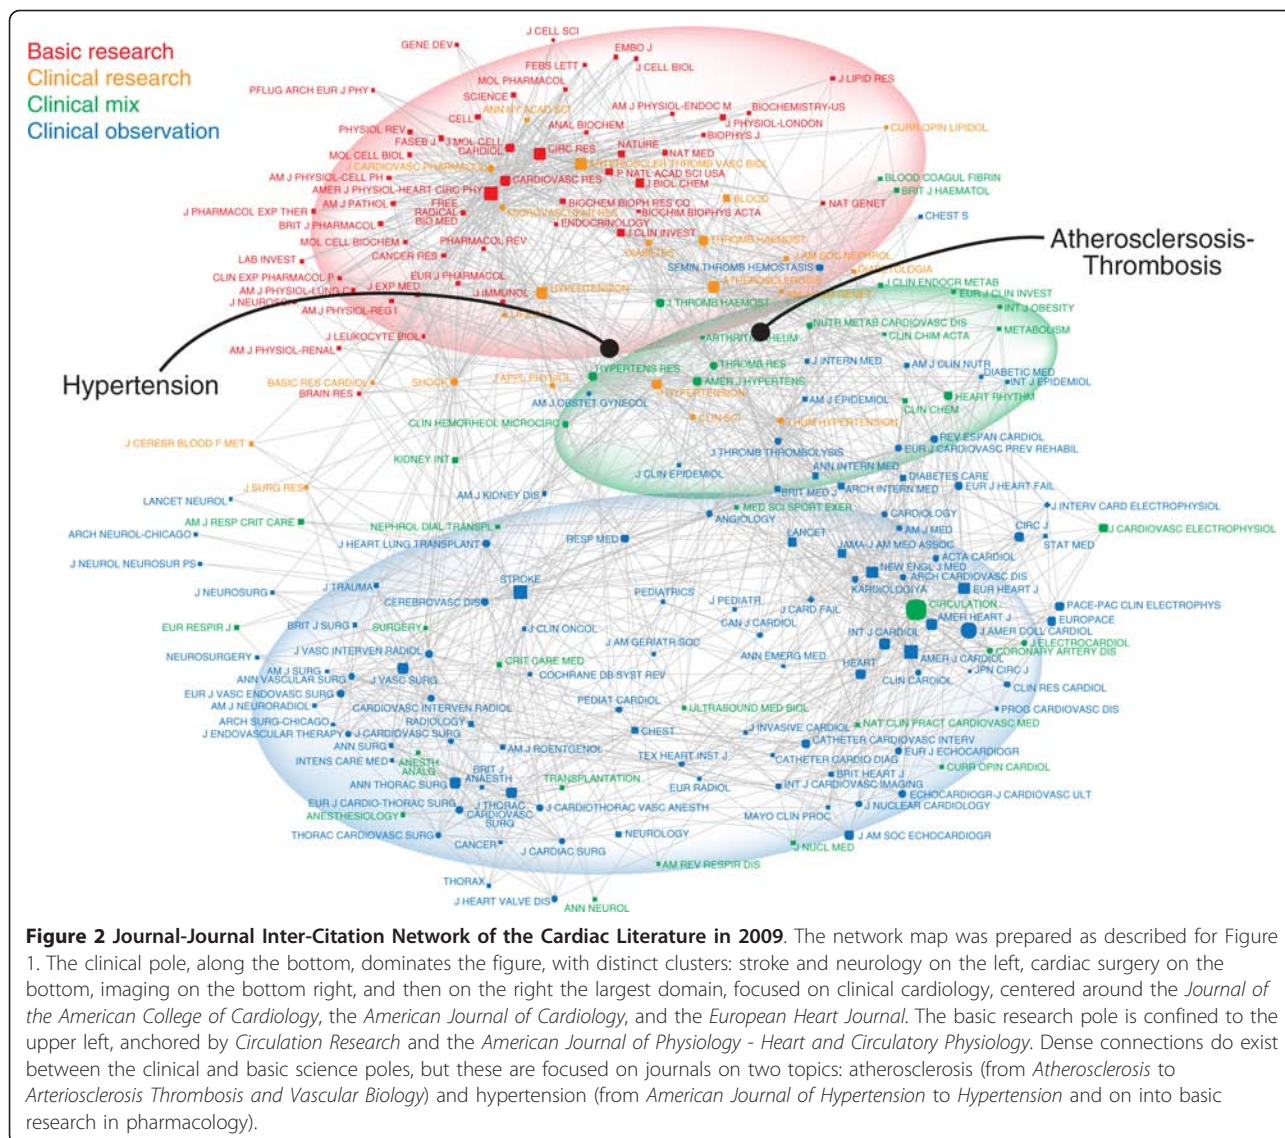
Basic research
Clinical research
Clinical mix
Clinical observation

J CELL SCI
GENE DEV
EMBO J
FEBS LETT
J CELL BIOL
J LIPID RES
PFLUG ARCH EUR J PHY
MOL PHARMACOL
SCIENCE
AM J PHYSIOL-ENDOC M
BIOCHEMISTRY-US
ANN NY ACAD SCI
CELL
J PHYSIOL-LONDON
ANAL BIOCHEM
PHYSIOL REV
BIOPHYS J
CURR OPIN LIPIDOL
FASEB J
J MOL CELL CARDIOL
NATURE
MOL CELL BIOL
CIRC RES
NAT MED
J CARDIOVASC PHARM
ARTERIOSCLER THROMB VASC BIOL
AM J PHYSIOL-CELL PH
P NATL ACAD SCI USA
CARDIOVASC RES
J BIOL CHEM
AMER J PHYSIOL-HEART CIRC PHY
BLOOD COAGUL FIBRIN
BRIT J HAEMATOL
AM J PATHOL
FREE RADICAL BIO MED
BIOCHEM BIOPH RES CO
BLOOD
J PHARMACOL EXP THER
BIOCHIM BIOPHYS ACTA
NAT GENET
CHEST S
BRIT J PHARMACOL
ENDOCRINOLOGY
J CLIN INVEST
THROMB HAEMOST
MOL CELL BIOCHEM
PHARMACOL REV
LAB INVEST
CANCER RES
DIABETES
J AM SOC NEPHROL
SEMIN THROMB HEMOSTASIS
DIABETOLOGIA
CLIN EXP PHARMACOL P
EUR J PHARMACOL
J CLIN ENDOCR METAB
AM J PHYSIOL-LUNG C
J EXP MED
ATHEROSCLEROSIS
EUR J CLIN INVEST
J NEUROSCI
J IMMUNOL
HYPERTENSION
J THROMB HAEMOST
INT J OBESITY
AM J PHYSIOL-REG I
NUTR METAB CARDIOVASC DIS
METABOLISM
J LEUKOCYTE BIOL
ARTHRITIS RHEUM
CLIN CHIM ACTA
AM J PHYSIOL-RENAL
THROMB RES
J INTERN MED
AM J CLIN NUTR
HYPERTENS RES
AMER J HYPERTENS
DIABETIC MED
INT J EPIDEMIOL
BASIC RES CARDIOL
SHOCK
J APPL PHYSIOL
BRAIN RES
J HYPERTENSION
HEART RHYTHM
AM J OBSTET GYNECOL
AM J EPIDEMIOL
CLIN SCI
CLIN CHEM
J HUM HYPERTENSION
CLIN HEMORHEOL MICROCIRC
REV ESPAN CARDIOL
J CEREBR BLOOD F MET
EUR J CARDIOVASC PREV REHABIL
J THROMB THROMBOLYSIS
KIDNEY INT
ANN INTERN MED
DIABETES CARE
J CLIN EPIDEMIOL
EUR J HEART FAIL
J SURG RES
BRIT MED J
ARCH INTERN MED
AM J KIDNEY DIS
LANCET NEUROL
J INTERV CARD ELECTROPHYSIOL
MED SCI SPORT EXER
CARDIOLOGY
ANGIOLOGY
AM J RESP CRIT CARE
NEPHROL DIAL TRANSPL
J CARDIOVASC ELECTROPHYSIOL
AM J MED
CIRC J
LANCET
ARCH NEUROL-CHICAGO
RESP MED
J HEART LUNG TRANSPLANT
JAMA-J AM MED ASSOC
STAT MED
ACTA CARDIOL
J NEUROL NEUROSUR PS
NEW ENGL J MED
ARCH CARDIOVASC DIS
STROKE
J TRAUMA
KARDIOLOGIYA
EUR HEART J
J NEUROSURG
PEDIATRICS
CEREBROVASC DIS
CIRCULATION
PACE-PAC CLIN ELECTROPHYS
J PEDIATR
AMER HEART J
J CARD FAIL
EUROPACE
EUR RESPIR J
BRIT J SURG
SURGERY
J CLIN ONCOL
CAN J CARDIOL
INT J CARDIOL
J AMER COLL CARDIOL
J ELECTROCARDIOL
J VASC INTERVEN RADIOL
J AM GERIATR SOC
CORONARY ARTERY DIS
NEUROSURGERY
ANN EMERG MED
AMER J CARDIOL
AM J SURG
CRIT CARE MED
HEART
JPN CIRC J
ANN VASCULAR SURG
J VASC SURG
COCHRANE DB SYST REV
CLIN CARDIOL
EUR J VASC ENDOVASC SURG
CLIN RES CARDIOL
AM J NEURORADIOL
PEDIAT CARDIOL
ULTRASOUND MED BIOL
CARDIOVASC INTERVEN RADIOL
PROG CARDIOVASC DIS
ARCH SURG-CHICAGO
RADIOLOGY
J INVASIVE CARDIOL
NAT CLIN PRACT CARDIOVASC MED
J ENDOVASCULAR THERAPY
J CARDIOVASC SURG
CHEST
CATHETER CARDIOVASC INTERV
ANN SURG
AM J ROENTGENOL
EUR J ECHOCARDIOGR
INTENS CARE MED
ANESTH ANALG
TEX HEART INST J
CATHETER CARDIO DIAG
CURR OPIN CARDIOL
BRIT J ANAESTH
BRIT HEART J
ANN THORAC SURG
TRANSPLANTATION
EUR RADIOL
INT J CARDIOVASC IMAGING
ECHOCARDIOGR-J CARDIOVASC ULT
EUR J CARDIO-THORAC SURG
J THORAC CARDIOVASC SURG
J CARDIOTHORAC VASC ANESTH
J NUCLEAR CARDIOLOGY
ANESTHESIOLOGY
MAYO CLIN PROC
THORAC CARDIOVASC SURG
NEUROLOGY
J AM SOC ECHOCARDIOGR
CANCER
J CARDIAC SURG
J NUCL MED
AM REV RESPIR DIS
THORAX
J HEART VALVE DIS
ANN NEUROL

Atherosclersosis-Thrombosis
Hypertension

**Figure 2 Journal-Journal Inter-Citation Network of the Cardiac Literature in 2009**. The network map was prepared as described for Figure 1. The clinical pole, along the bottom, dominates the figure, with distinct clusters: stroke and neurology on the left, cardiac surgery on the bottom, imaging on the bottom right, and then on the right the largest domain, focused on clinical cardiology, centered around the *Journal of the American College of Cardiology*, the *American Journal of Cardiology*, and the *European Heart Journal*. The basic research pole is confined to the upper left, anchored by *Circulation Research* and the *American Journal of Physiology - Heart and Circulatory Physiology*. Dense connections do exist between the clinical and basic science poles, but these are focused on journals on two topics: atherosclerosis (from *Atherosclerosis* to *Arteriosclerosis Thrombosis and Vascular Biology*) and hypertension (from *American Journal of Hypertension* to *Hypertension* and on into basic research in pharmacology).